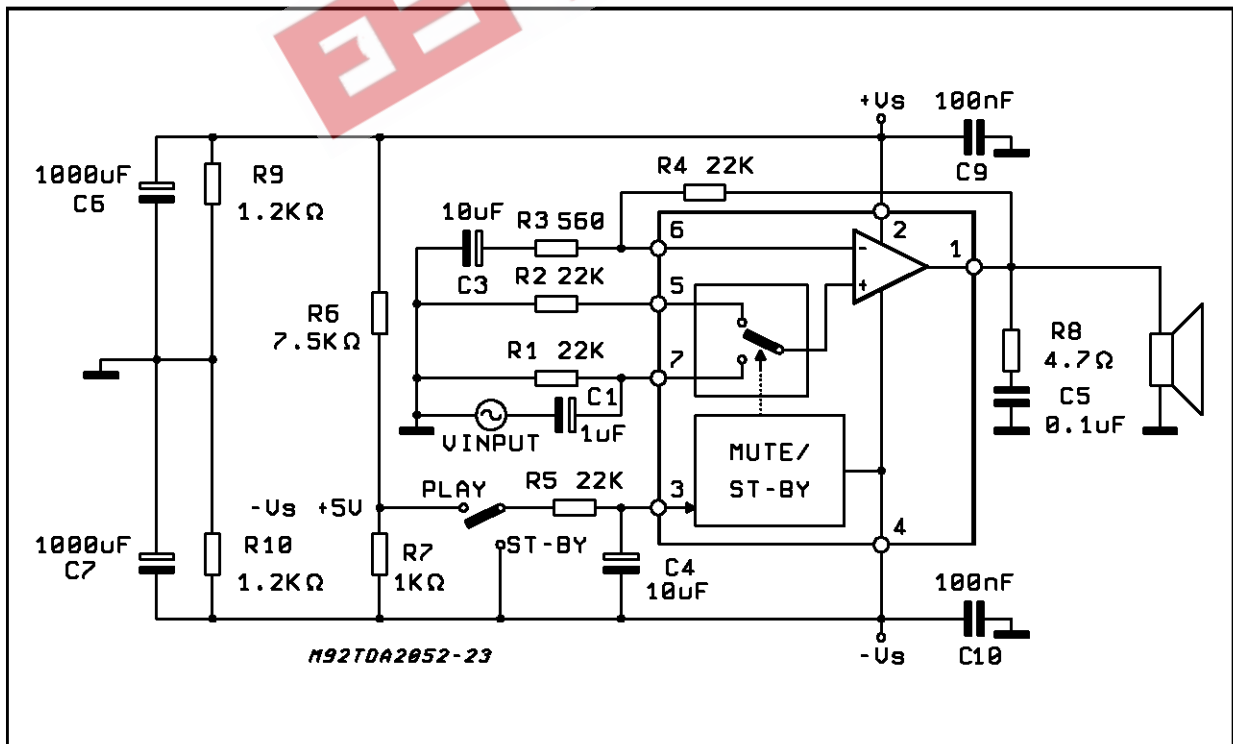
+Vs 100nF
C9
R4 22K
1000uF
C6
R9
1.2KΩ
10uF R3 560
6
2
-
+
1
C3 R2 22K
5
R6
7.5KΩ
R1 22K
7
R8
4.7Ω
C1
C5
0.1uF
VINPUT
1uF
MUTE/
ST-BY
-Vs +5V
PLAY R5 22K
3
4
1000uF
C7
R10
1.2KΩ
R7
1KΩ
ST-BY
C4
10uF
100nF
-Vs C10
M92TDA2052-23